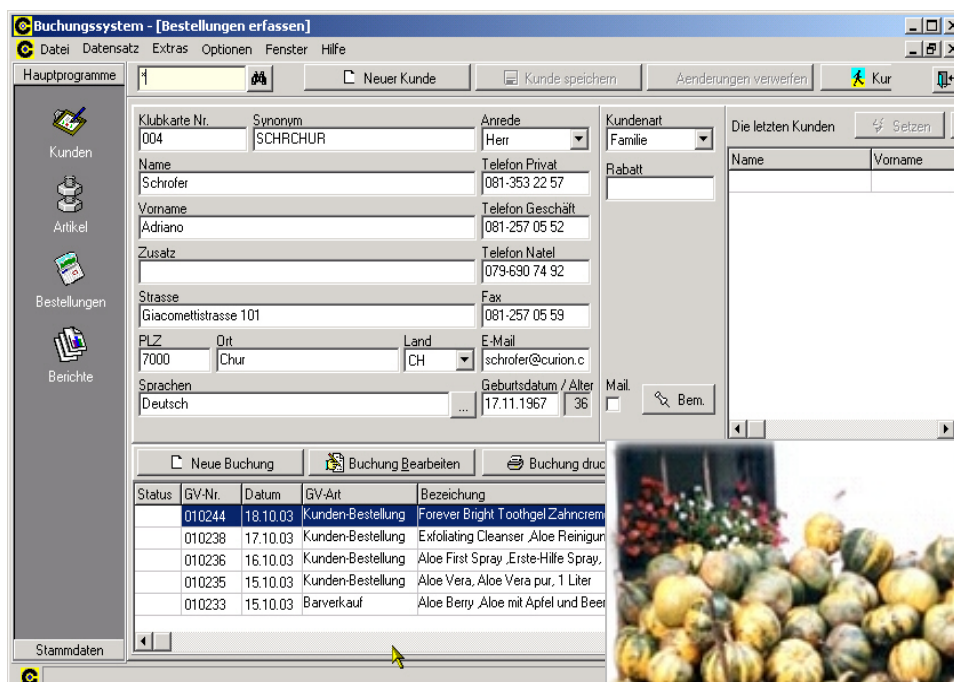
Buchungssystem - [Bestellungen erfassen]

Datei Datensatz Extras Optionen Fenster Hilfe

Hauptprogramme

*

Neuer Kunde

Kunde speichern

Aenderungen verwerfen

Kur

Kunden

Artikel

Bestellungen

Berichte

Stammdaten

Klubkarte Nr.
004

Synonym
SCHRCHUR

Anrede
Herr

Kundenart
Familie

Die letzten Kunden

Setzen

Name

Vorname

Name
Schrofer

Telefon Privat
081-353 22 57

Rabatt

Vorname
Adriano

Telefon Geschäft
081-257 05 52

Zusatz

Telefon Natel
079-690 74 92

Strasse
Giacomettistrasse 101

Fax
081-257 05 59

PLZ
7000

Ort
Chur

Land
CH

E-Mail
schrofer@curion.c

Sprachen
Deutsch

Geburtsdatum / Alter
17.11.1967
36

Mail.

Bem.

Neue Buchung

Buchung Bearbeiten

Buchung druc

| Status | GV-Nr. | Datum | GV-Art | Bezeichung |
|---|---|---|---|---|
| | 010244 | 18.10.03 | Kunden-Bestellung | Forever Bright Toothgel Zahncrem |
| | 010238 | 17.10.03 | Kunden-Bestellung | Exfoliating Cleanser ,Aloe Reinigun |
| | 010236 | 16.10.03 | Kunden-Bestellung | Aloe First Spray ,Erste-Hilfe Spray, |
| | 010235 | 15.10.03 | Kunden-Bestellung | Aloe Vera, Aloe Vera pur, 1 Liter |
| | 010233 | 15.10.03 | Barverkauf | Aloe Berry ,Aloe mit Apfel und Beer |